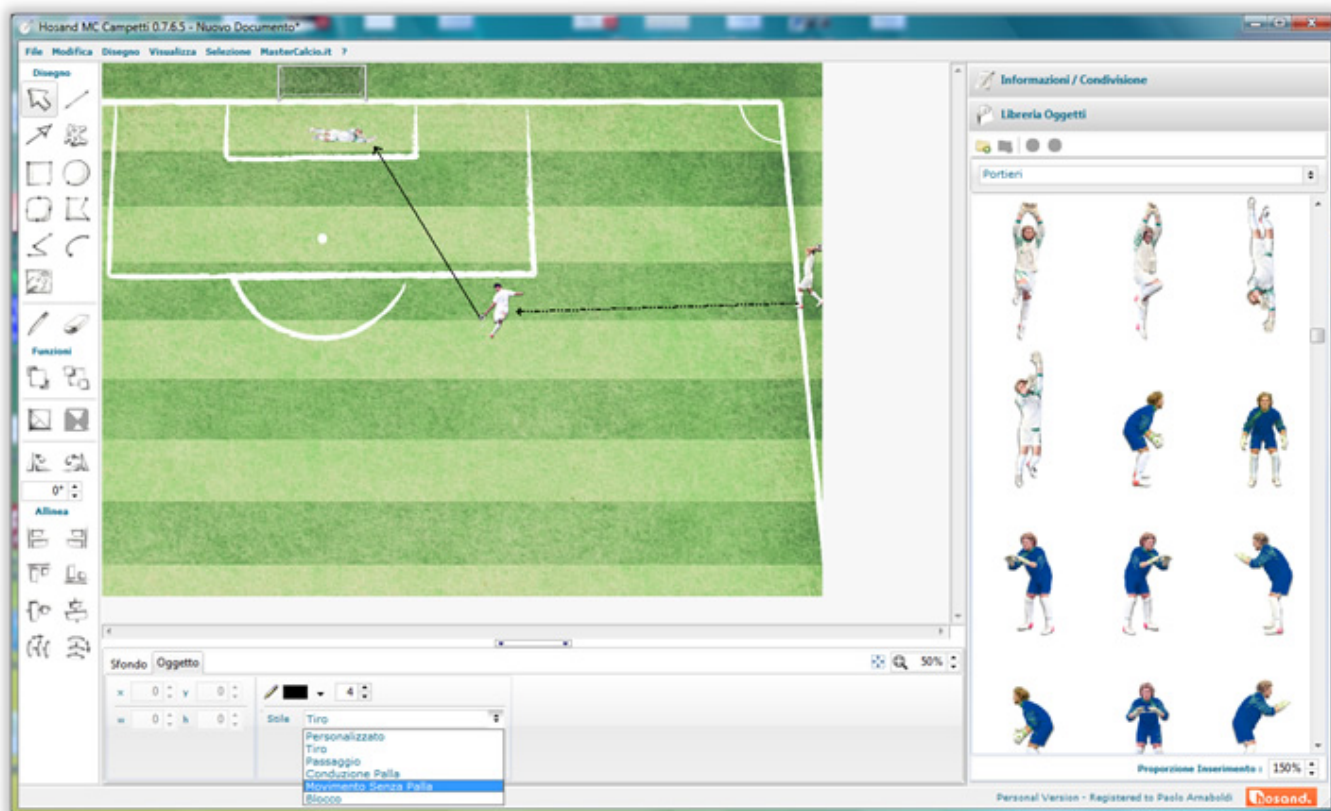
Hosand MC Campetti 0.7.6.5 - Nuovo Documento*

File Modifica Disegno Visualizza Selezione MasterCalcio.it ?

Disegno

Funzioni

0°

Allinea

Informazioni / Condivisione

Libreria Oggetti

Portieri

Sfondo Oggetto

50%

x 0 y 0

w 0 h 0

4

Stile Tiro

Personalizzato
Tiro
Passaggio
Conduzione Palla
Movimento Senza Palla
Blocco

Proporzione Inserimento : 150%

Personal Version - Registered to Paolo Arnaboldi

hosand.